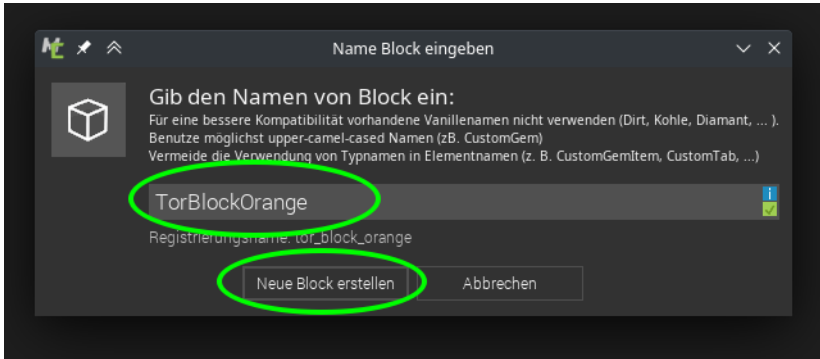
Name Block eingeben

Gib den Namen von Block ein:
Für eine bessere Kompatibilität vorhandene Vanillenamen nicht verwenden (Dirt, Kohle, Diamant, ... ).
Benutze möglichst upper-camel-cased Namen (zB. CustomGem)
Vermeide die Verwendung von Typnamen in Elementnamen (z. B. CustomGemItem, CustomTab, ...)

TorBlockOrange

Registrierungsname: tor_block_orange

Neue Block erstellen
Abbrechen